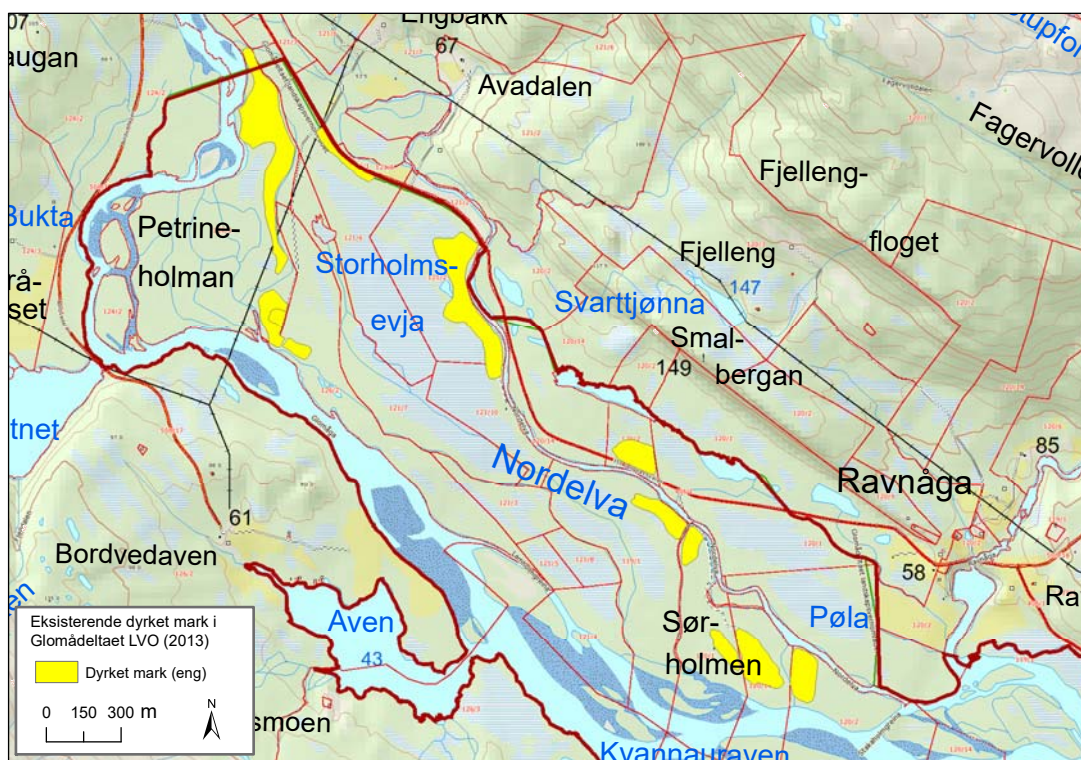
07
augan
Engbakk
67
Avadalen
tupfor
Fagervoll
Fjelleng-
floget
Fjelleng
147
Bukta
Petrine-
holman
Storholms-
evja
Svarttjønna
Smal-
bergan
149
rå-
set
tnet
Nordelva
85
Ravnåga
61
Bordvedaven
58
Ra
en
Aven
43
Sør-
holmen
Pøla
smoen
Kvannauraven

Eksisterende dyrket mark i
Glomådeltaet LVO (2013)
Dyrket mark (eng)
0 150 300 m
N